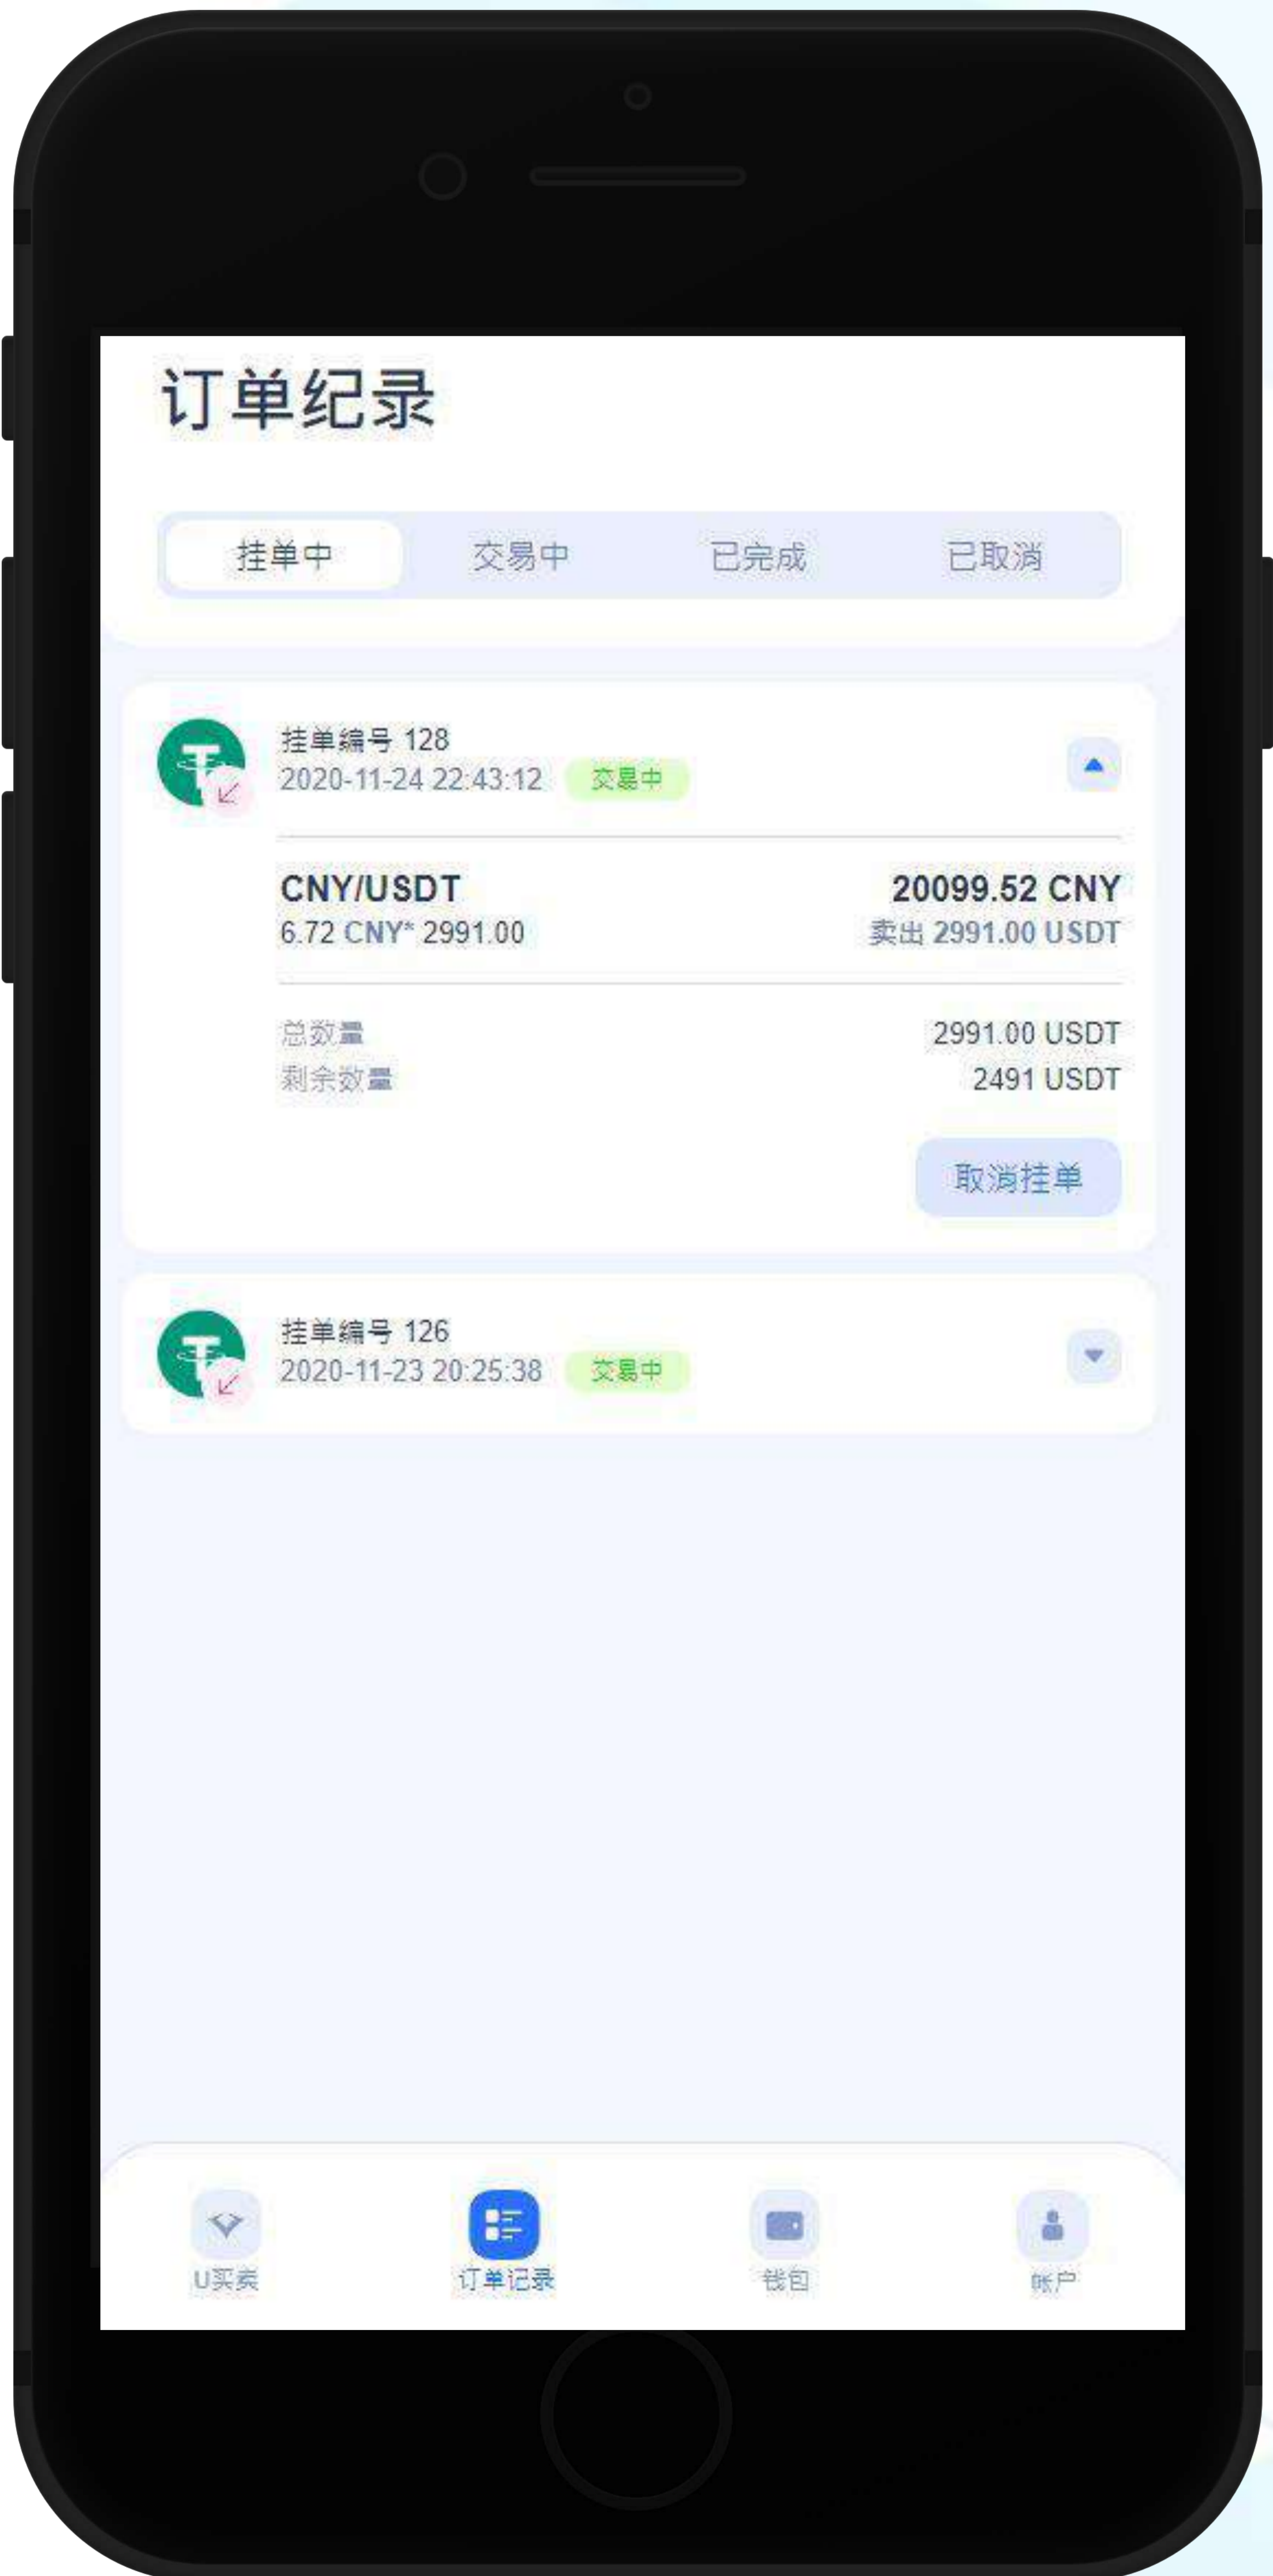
订单纪录

挂单中 交易中 已完成 已取消

挂单编号 128
2020-11-24 22:43:12 交易中

CNY/USDT
6.72 CNY* 2991.00

20099.52 CNY
卖出 2991.00 USDT

总数量 2991.00 USDT
剩余数量 2491 USDT

取消挂单

挂单编号 126
2020-11-23 20:25:38 交易中

U买卖 订单记录 钱包 账户